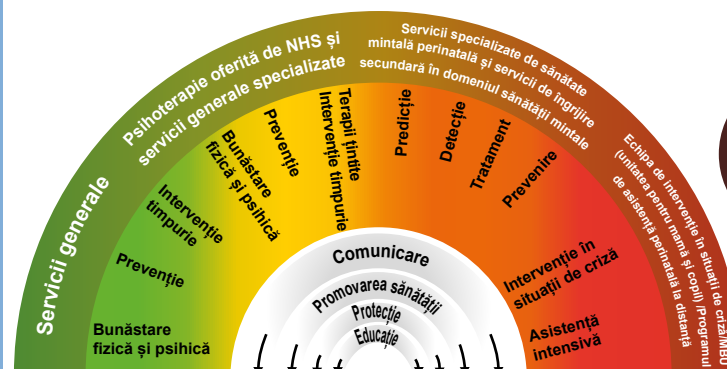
Servicii generale

Psihoterapie oferită de NHS și servicii generale specializate

Servicii specializate de sănătate mintală perinatală și servicii de îngrijire secundară în domeniul sănătății mintale

Echipa de intervenție în situații de criză/MBU (unitate pentru mamă și copil) /Programul de asistență perinatală la distanță

Bunăstare fizică și psihică

Prevenție

Intervenție timpurie

Bunăstare fizică și psihică

Prevenție

Terapii țintite Intervenție timpurie

Predicție

Detecție

Tratament

Prevenire

Intervenție în situații de criză

Asistență intensivă

Comunicare

Promovarea sănătății

Protecție

Educație